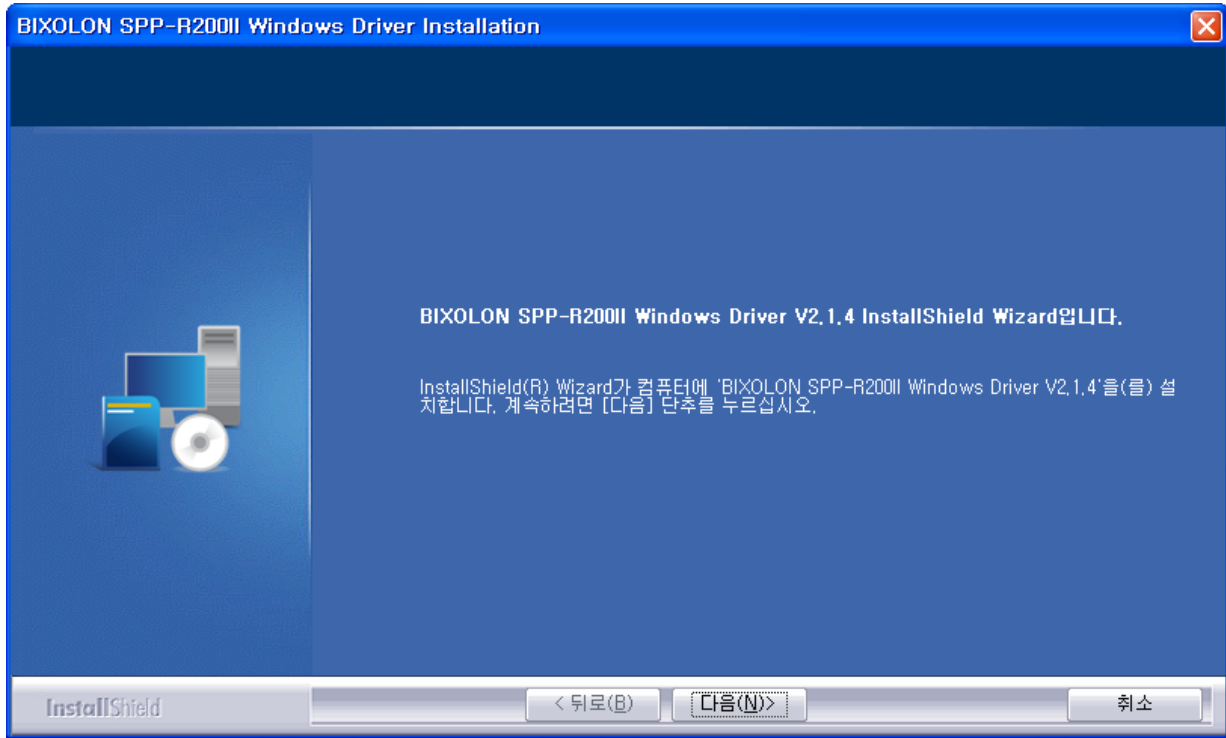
BIXOLON SPP-R200II Windows Driver Installation

BIXOLON SPP-R200II Windows Driver V2.1.4 InstallShield Wizard입니다.

InstallShield(R) Wizard가 컴퓨터에 'BIXOLON SPP-R200II Windows Driver V2.1.4'을(를) 설치합니다. 계속하려면 [다음] 단추를 누르십시오.

InstallShield

< 뒤로(B)

다음(N)>

취소